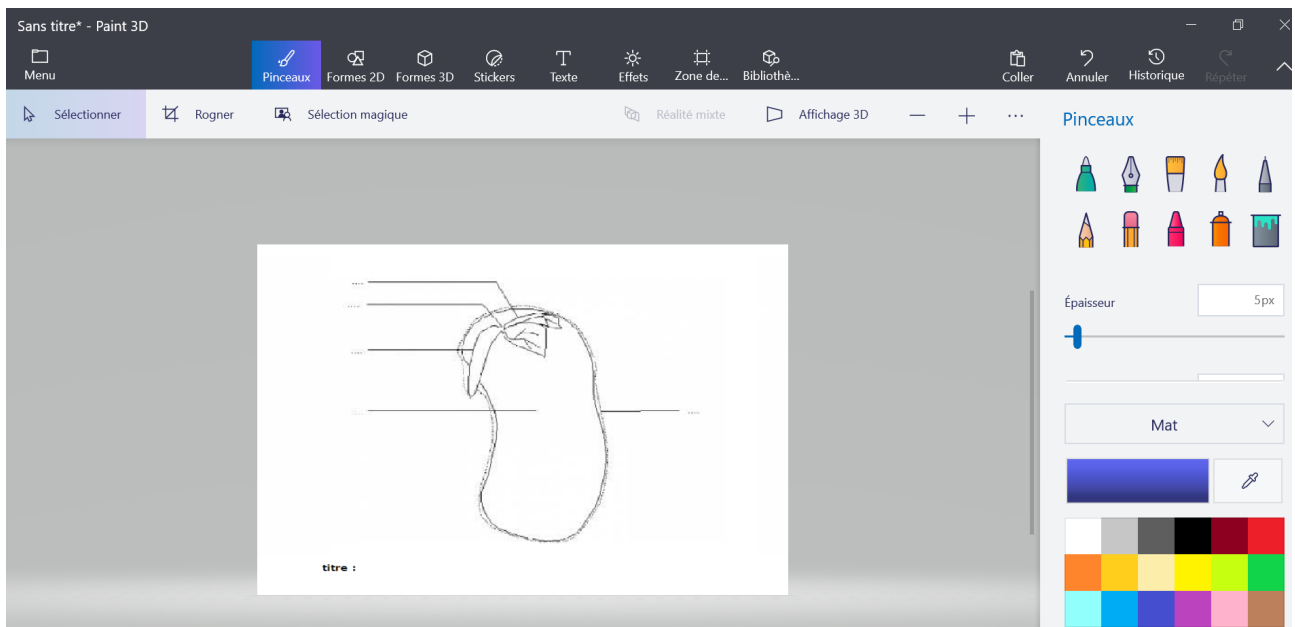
Sans titre* - Paint 3D

Menu
Pinceaux
Formes 2D
Formes 3D
Stickers
Texte
Effets
Zone de...
Bibliothè...
Coller
Annuler
Historique
Répéter

Sélectionner
Rogner
Sélection magique
Réalité mixte
Affichage 3D
...

Pinceaux

Épaisseur
5px

Mat

.....
.....
.....
.....
.....

titre :